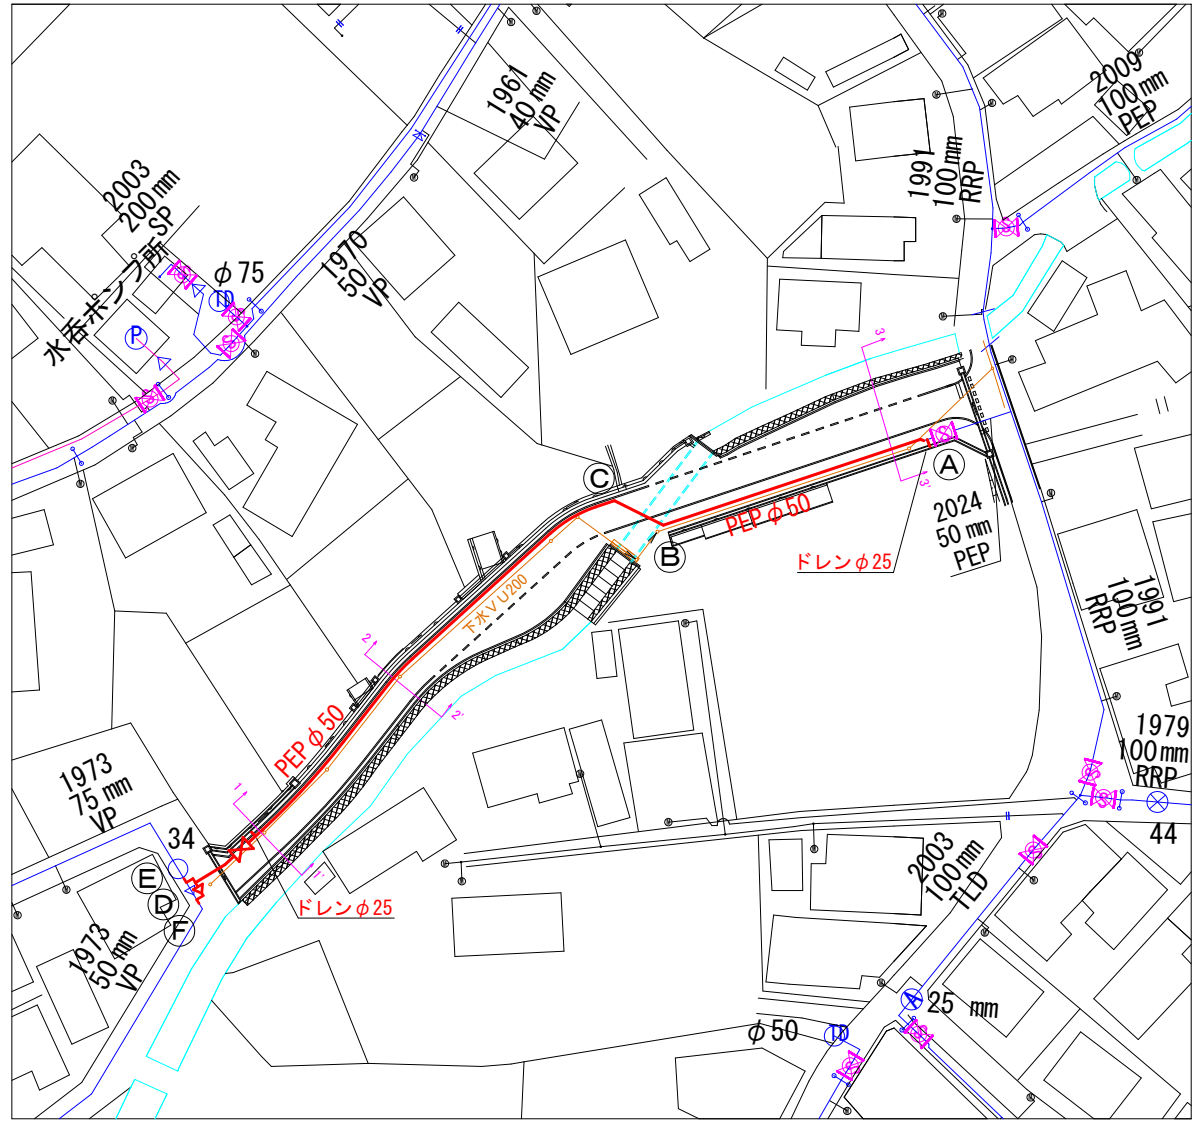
1961
40㎜
VP

2009
100㎜
PEP

1991
100㎜
RRP

2003
200㎜
SP

水呑ポンプ所

φ75

TD

P

1970
50
VP

3
3'

A

C

B

PEP φ50

2024
50㎜
PEP

ドレンφ25

下水VU200

2
2'

1991
100㎜
RRP

1979
100㎜
RRP

PEP φ50

1
1'

1973
75㎜
VP

34

E
D
F

ドレンφ25

1973
50㎜
VP

2003
100㎜
TLD

44

25 ㎜

φ50

TD